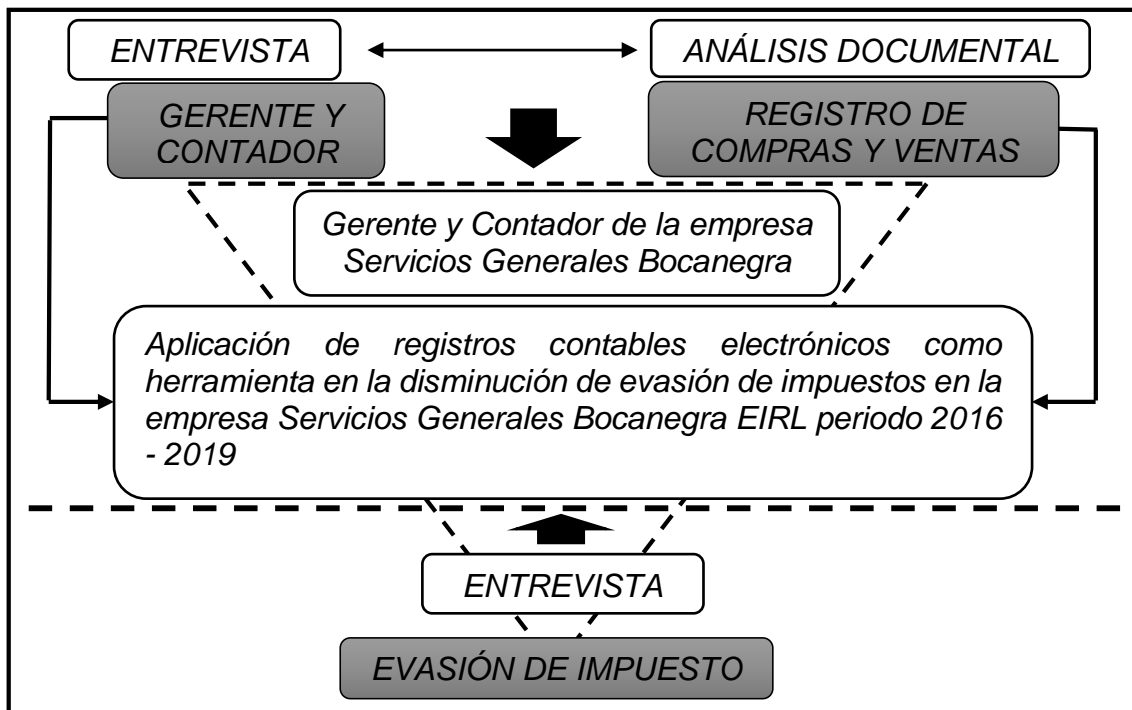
ENTREVISTA

ANÁLISIS DOCUMENTAL

GERENTE Y CONTADOR

REGISTRO DE COMPRAS Y VENTAS

Gerente y Contador de la empresa Servicios Generales Bocanegra

Aplicación de registros contables electrónicos como herramienta en la disminución de evasión de impuestos en la empresa Servicios Generales Bocanegra EIRL periodo 2016 - 2019

ENTREVISTA

EVASIÓN DE IMPUESTO